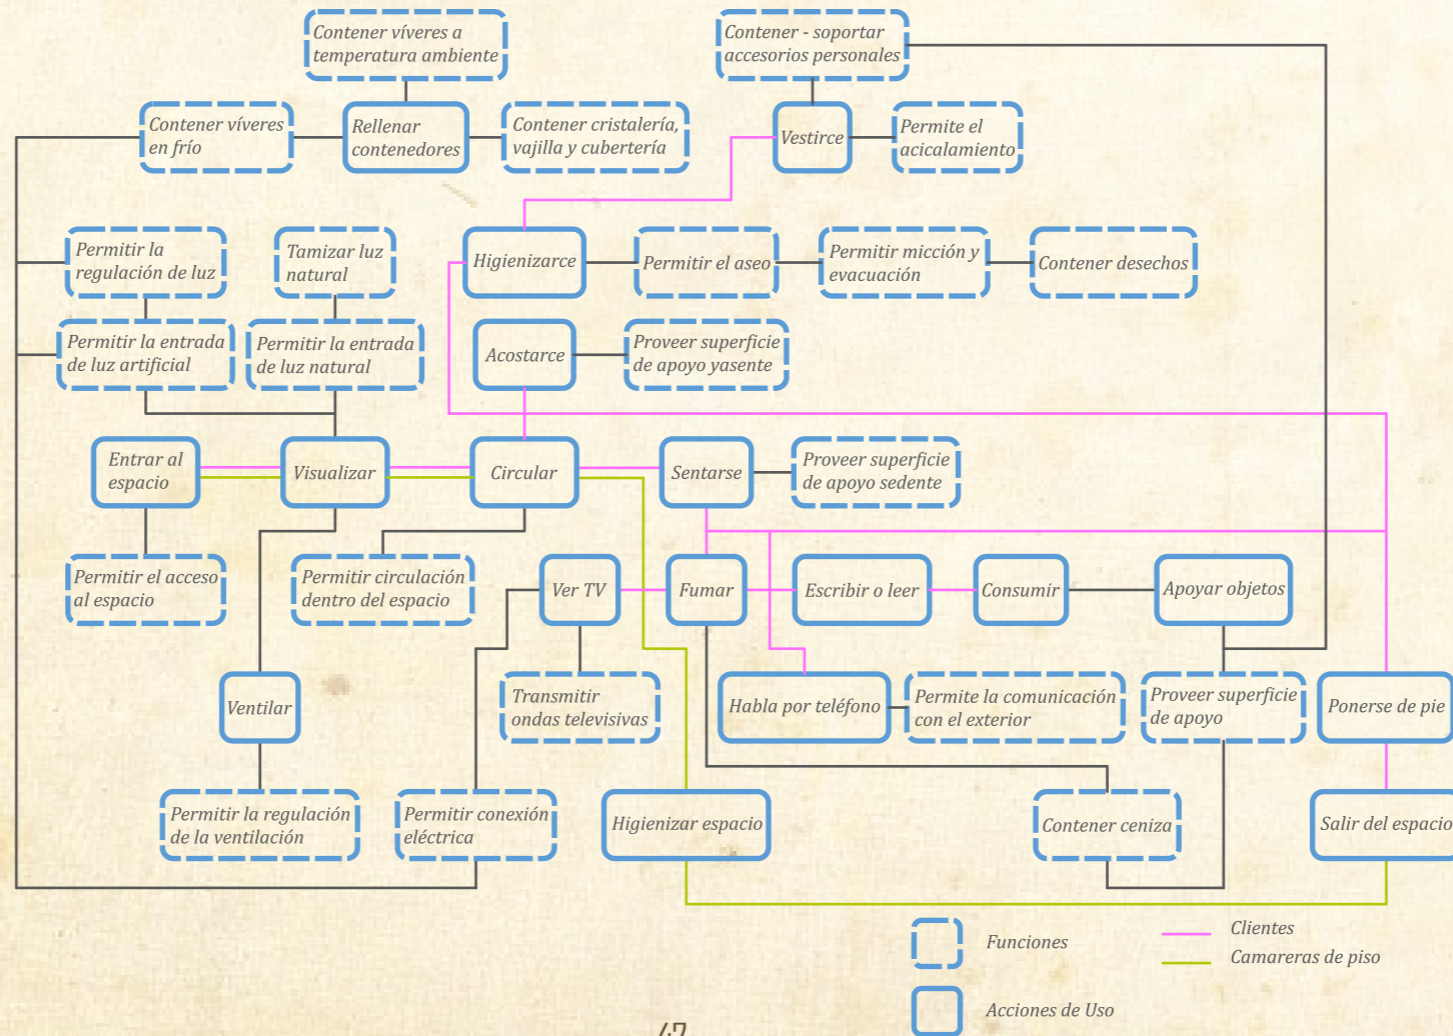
Contener víveres a temperatura ambiente

Contener - soportar accesorios personales

Contener víveres en frío

Rellenar contenedores

Contener cristalería, vajilla y cubertería

Vestirce

Permite el acicalamiento

Permitir la regulación de luz

Tamizar luz natural

Higienizarce

Permitir el aseo

Permitir micción y evacuación

Contener desechos

Permitir la entrada de luz artificial

Permitir la entrada de luz natural

Acostarce

Proveer superficie de apoyo yasente

Entrar al espacio

Visualizar

Circular

Sentarse

Proveer superficie de apoyo sedente

Permitir el acceso al espacio

Permitir circulación dentro del espacio

Ver TV

Fumar

Escribir o leer

Consumir

Apoyar objetos

Ventilar

Transmitir ondas televisivas

Habla por teléfono

Permite la comunicación con el exterior

Proveer superficie de apoyo

Ponerse de pie

Permitir la regulación de la ventilación

Permitir conexión eléctrica

Higienizar espacio

Contener ceniza

Salir del espacio

Funciones

Acciones de Uso

Clientes

Camareras de piso

47